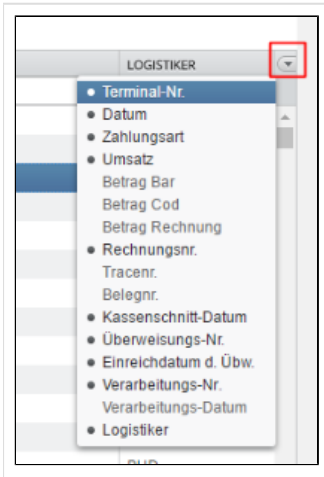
LOGISTIKER

- Terminal-Nr.
- Datum
- Zahlungsart
- Umsatz

Betrag Bar
Betrag Cod
Betrag Rechnung

- Rechnungsnr.

Tracenr.
Belegnr.

- Kassenschnitt-Datum
- Überweisungs-Nr.
- Einreichdatum d. Übw.
- Verarbeitungs-Nr.

Verarbeitungs-Datum

- Logistiker

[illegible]